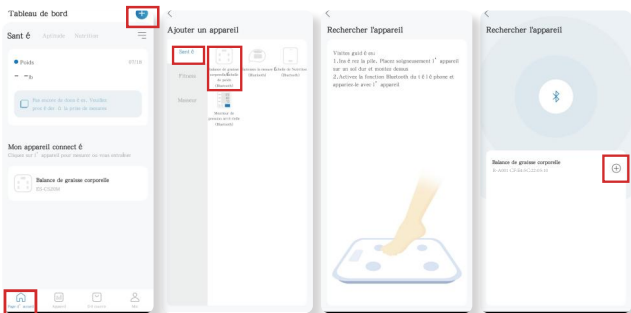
Tableau de bord

Sant é Activité Nutrition

Poids

07/18

- - lb

Pas encore de données. Veuillez peser-le de la prise de mesure

Mon appareil connect é

Cliquez sur l' appareil pour mesurer ou vous consulter

Balance de graisse corporelle

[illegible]

Page d' accueil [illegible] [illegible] Moi

Ajouter un appareil

Sant é

Fitness

Maison

Balance de graisse corporelle/Balance de poids (Bluetooth)

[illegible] (Bluetooth)

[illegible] (Bluetooth)

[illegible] (Bluetooth)

Rechercher l'appareil

Visites guid é es:
1.Ins é rez la pile. Placez soigneusement l' appareil sur un sol dur et montez dessus
2.Activez la fonction Bluetooth du t é l é phone et appariez-le avec l' appareil

Rechercher l'appareil

Balance de graisse corporelle

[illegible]